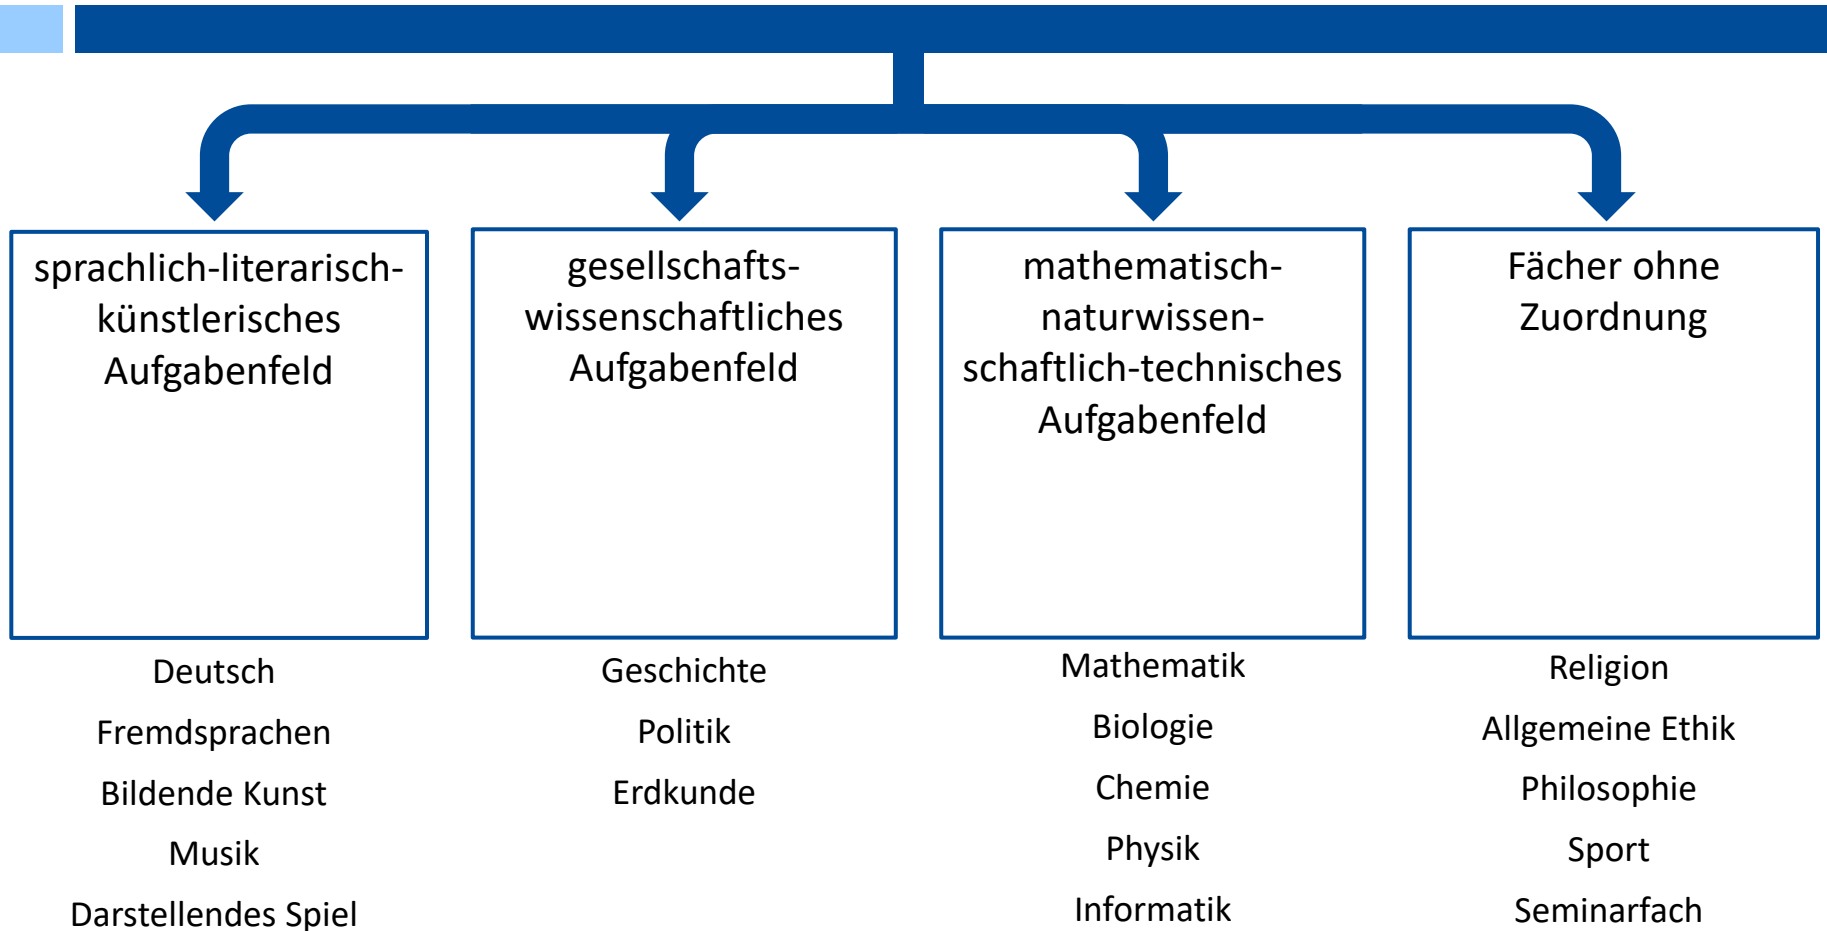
sprachlich-literarisch-künstlerisches Aufgabenfeld

Deutsch
Fremdsprachen
Bildende Kunst
Musik
Darstellendes Spiel

gesellschaftswissenschaftliches Aufgabenfeld

Geschichte
Politik
Erdkunde

mathematisch-naturwissenschaftlich-technisches Aufgabenfeld

Mathematik
Biologie
Chemie
Physik
Informatik

Fächer ohne Zuordnung

Religion
Allgemeine Ethik
Philosophie
Sport
Seminarfach